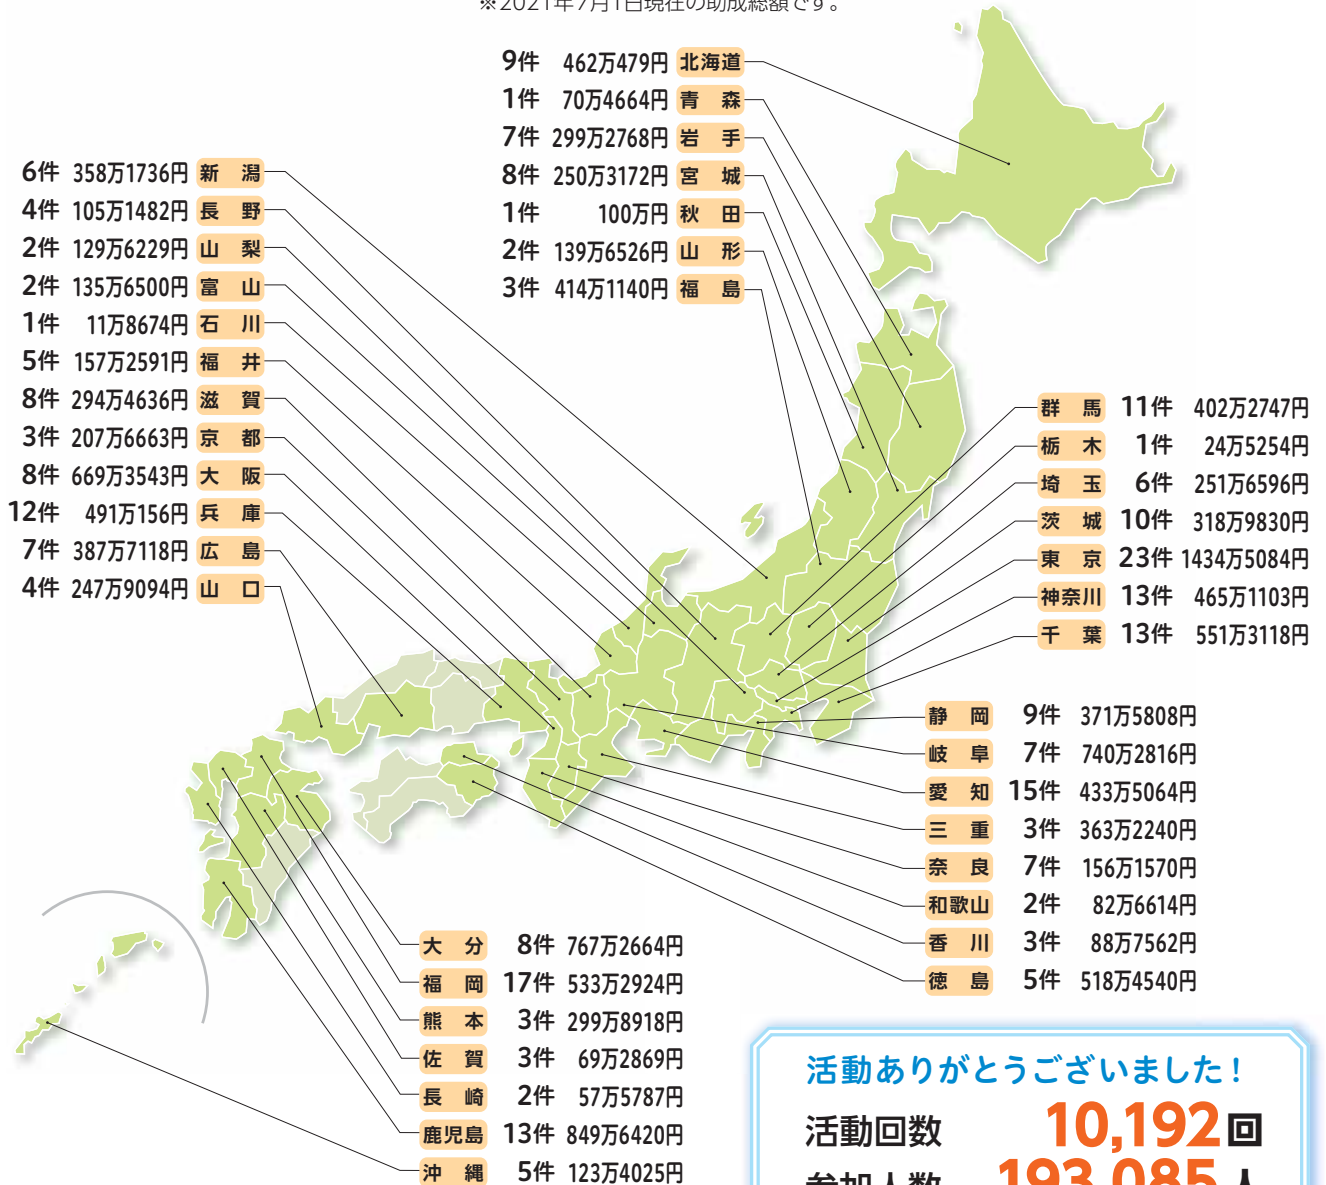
※2021年7月1日現在の助成総額です。

9件 462万479円 北海道
1件 70万4664円 青森
7件 299万2768円 岩手
8件 250万3172円 宮城
1件 100万円 秋田
2件 139万6526円 山形
3件 414万1140円 福島

6件 358万1736円 新潟
4件 105万1482円 長野
2件 129万6229円 山梨
2件 135万6500円 富山
1件 11万8674円 石川
5件 157万2591円 福井
8件 294万4636円 滋賀
3件 207万6663円 京都
8件 669万3543円 大阪
12件 491万156円 兵庫
7件 387万7118円 広島
4件 247万9094円 山口

群馬 11件 402万2747円
栃木 1件 24万5254円
埼玉 6件 251万6596円
茨城 10件 318万9830円
東京 23件 1434万5084円
神奈川 13件 465万1103円
千葉 13件 551万3118円

静岡 9件 371万5808円
岐阜 7件 740万2816円
愛知 15件 433万5064円
三重 3件 363万2240円
奈良 7件 156万1570円
和歌山 2件 82万6614円
香川 3件 88万7562円
徳島 5件 518万4540円

大分 8件 767万2664円
福岡 17件 533万2924円
熊本 3件 299万8918円
佐賀 3件 69万2869円
長崎 2件 57万5787円
鹿児島 13件 849万6420円
沖縄 5件 123万4025円

活動ありがとうございました！
活動回数 10,192回
参加人数 193,085人